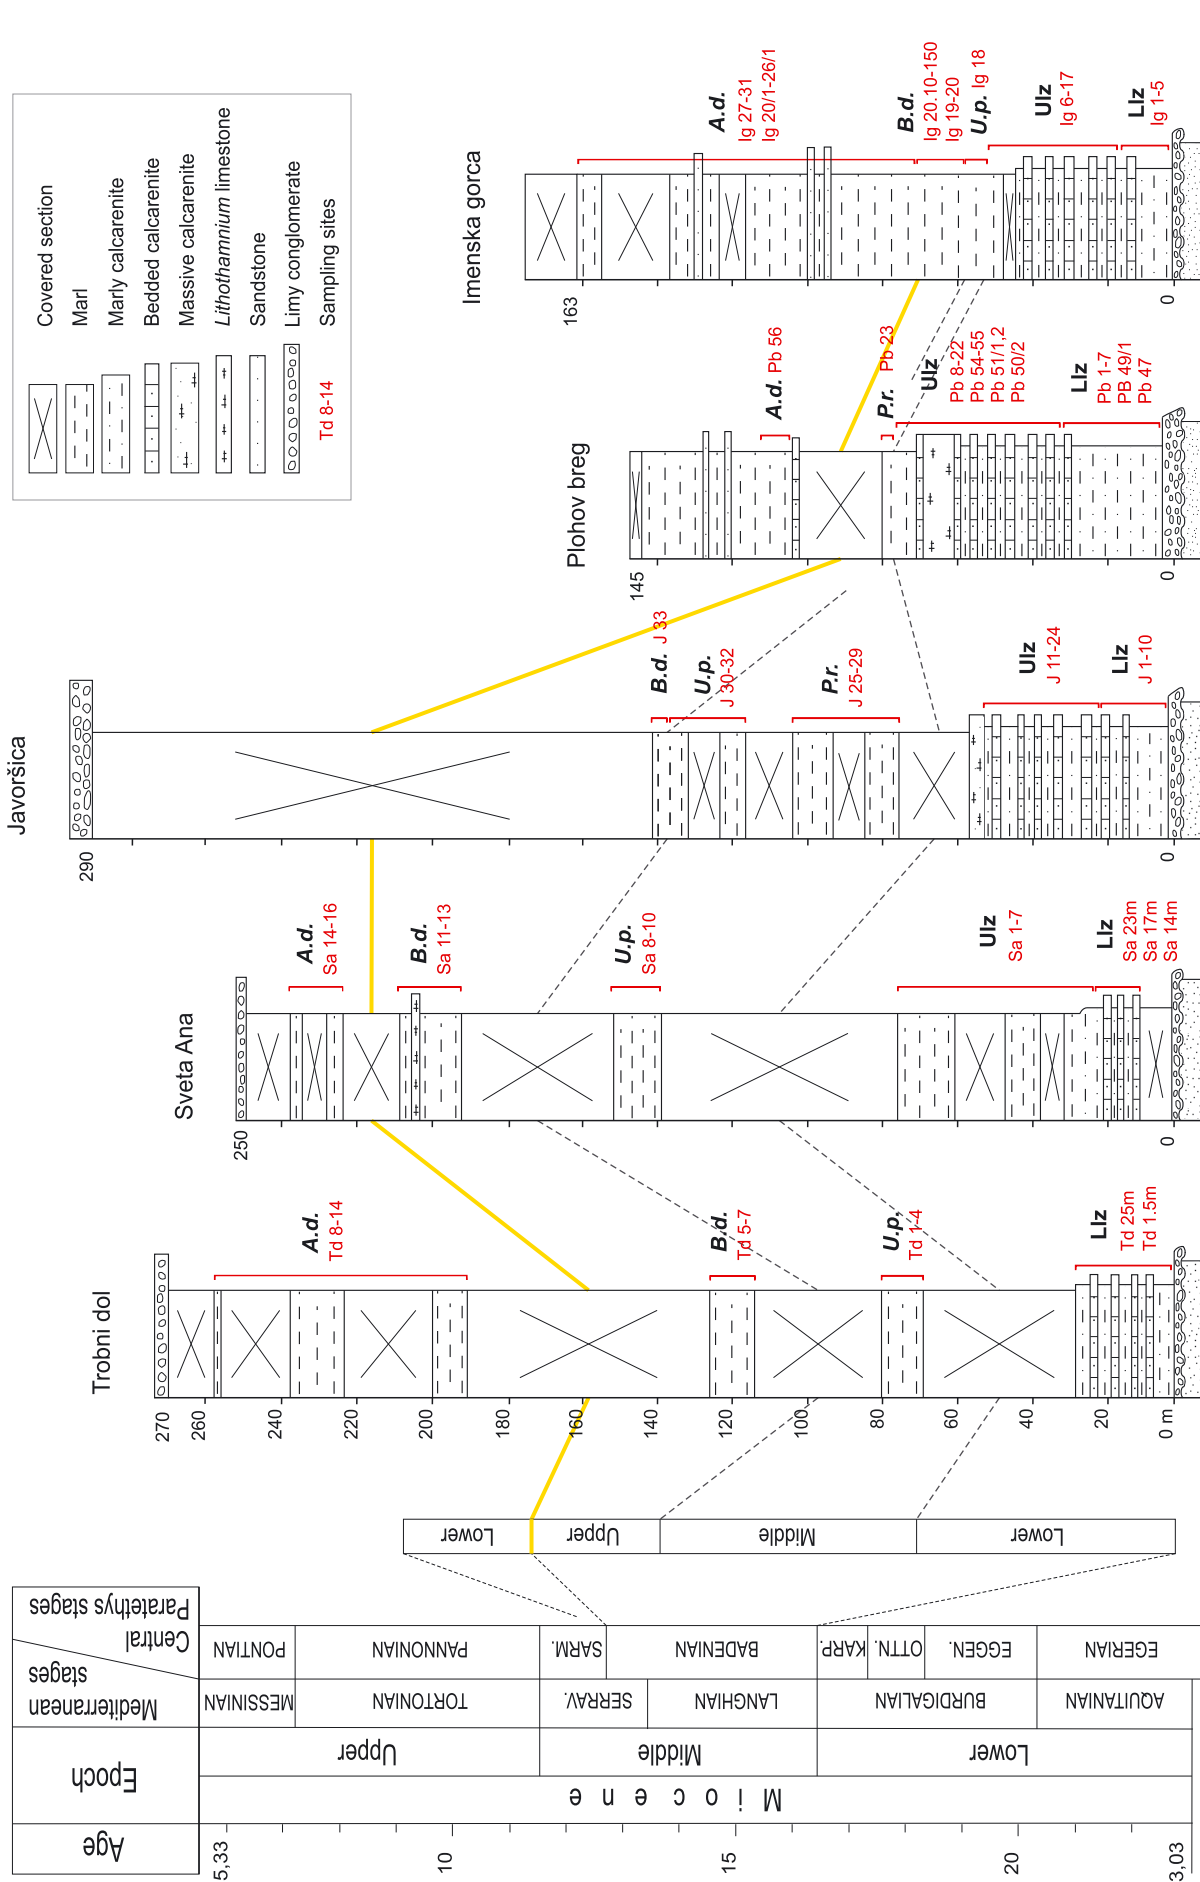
Covered section
Marl
Marly calcarenite
Bedded calcarenite
Massive calcarenite
*Lithothamnium* limestone
Sandstone
Limy conglomerate
Sampling sites
Td 8-14

Imenska gorca
163
0
*A.d.* Ig 27-31 Ig 20/1-26/1
*B.d.* Ig 20.10-150 Ig 19-20
*U.p.* Ig 18
Ulz Ig 6-17
Llz Ig 1-5

Plohov breg
145
0
*A.d.* Pb 56
*P.r.* Pb 23
Ulz Pb 8-22 Pb 54-55 Pb 51/1,2 Pb 50/2
Llz Pb 1-7 PB 49/1 Pb 47

Javoršica
290
0
*B.d.* J 33
*U.p.* J 30-32
*P.r.* J 25-29
Ulz J 11-24
Llz J 1-10

Sveta Ana
250
0
*A.d.* Sa 14-16
*B.d.* Sa 11-13
*U.p.* Sa 8-10
Ulz Sa 1-7
Llz Sa 23m Sa 17m Sa 14m

Trobni dol
270 260 240 220 200 180 160 140 120 100 80 60 40 20 0 m
*A.d.* Td 8-14
*B.d.* Td 5-7
*U.p.* Td 1-4
Llz Td 25m Td 1.5m

Lower Upper Middle Lower

| Age | Epoch | Mediterranean stages | Central Paratethys stages |
|---|---|---|---|
| 5,33 | M i o c e n e / Upper | MESSINIAN | PONTIAN |
| 10 | | TORTONIAN | PANNONIAN |
| | Middle | SERRAV. | SARM. |
| 15 | | LANGHIAN | BADENIAN |
| | Lower | BURDIGALIAN | KARP. OTTN. EGGEN. |
| 20 | | AQUITANIAN | EGERIAN |
| 23,03 | | | |